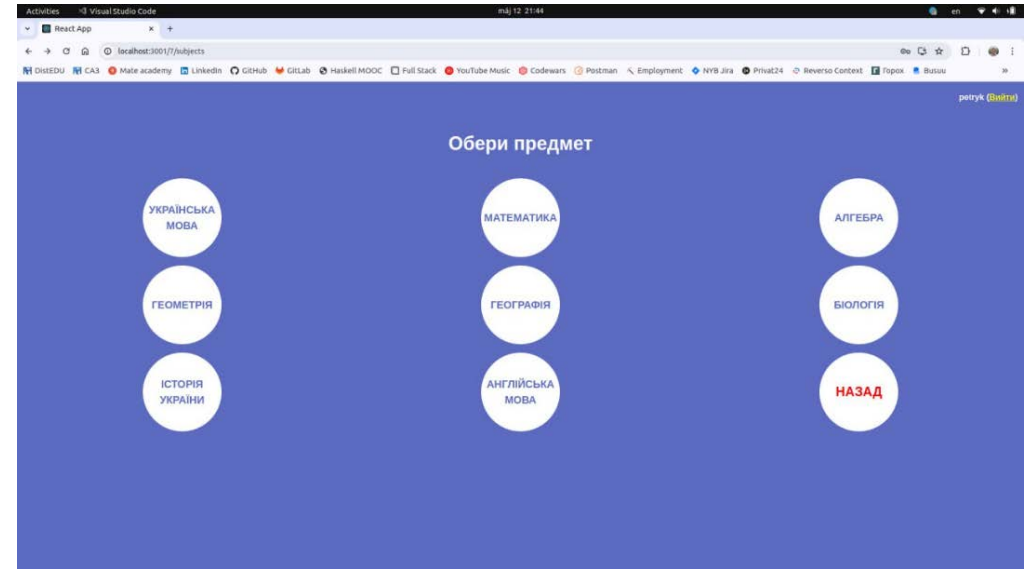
Activities Visual Studio Code máj 12 21:44 en

React App × +

localhost:3001/7/subjects

DistEDU CA3 Mate academy LinkedIn GitHub GitLab Haskell MOOC Full Stack YouTube Music Codewars Postman Employment NYB Jira Privat24 Reverso Context Горох Busuu »

potryk (Вийти)

Обери предмет

УКРАЇНСЬКА МОВА

МАТЕМАТИКА

АЛГЕБРА

ГЕОМЕТРІЯ

ГЕОГРАФІЯ

БІОЛОГІЯ

ІСТОРІЯ УКРАЇНИ

АНГЛІЙСЬКА МОВА

НАЗАД